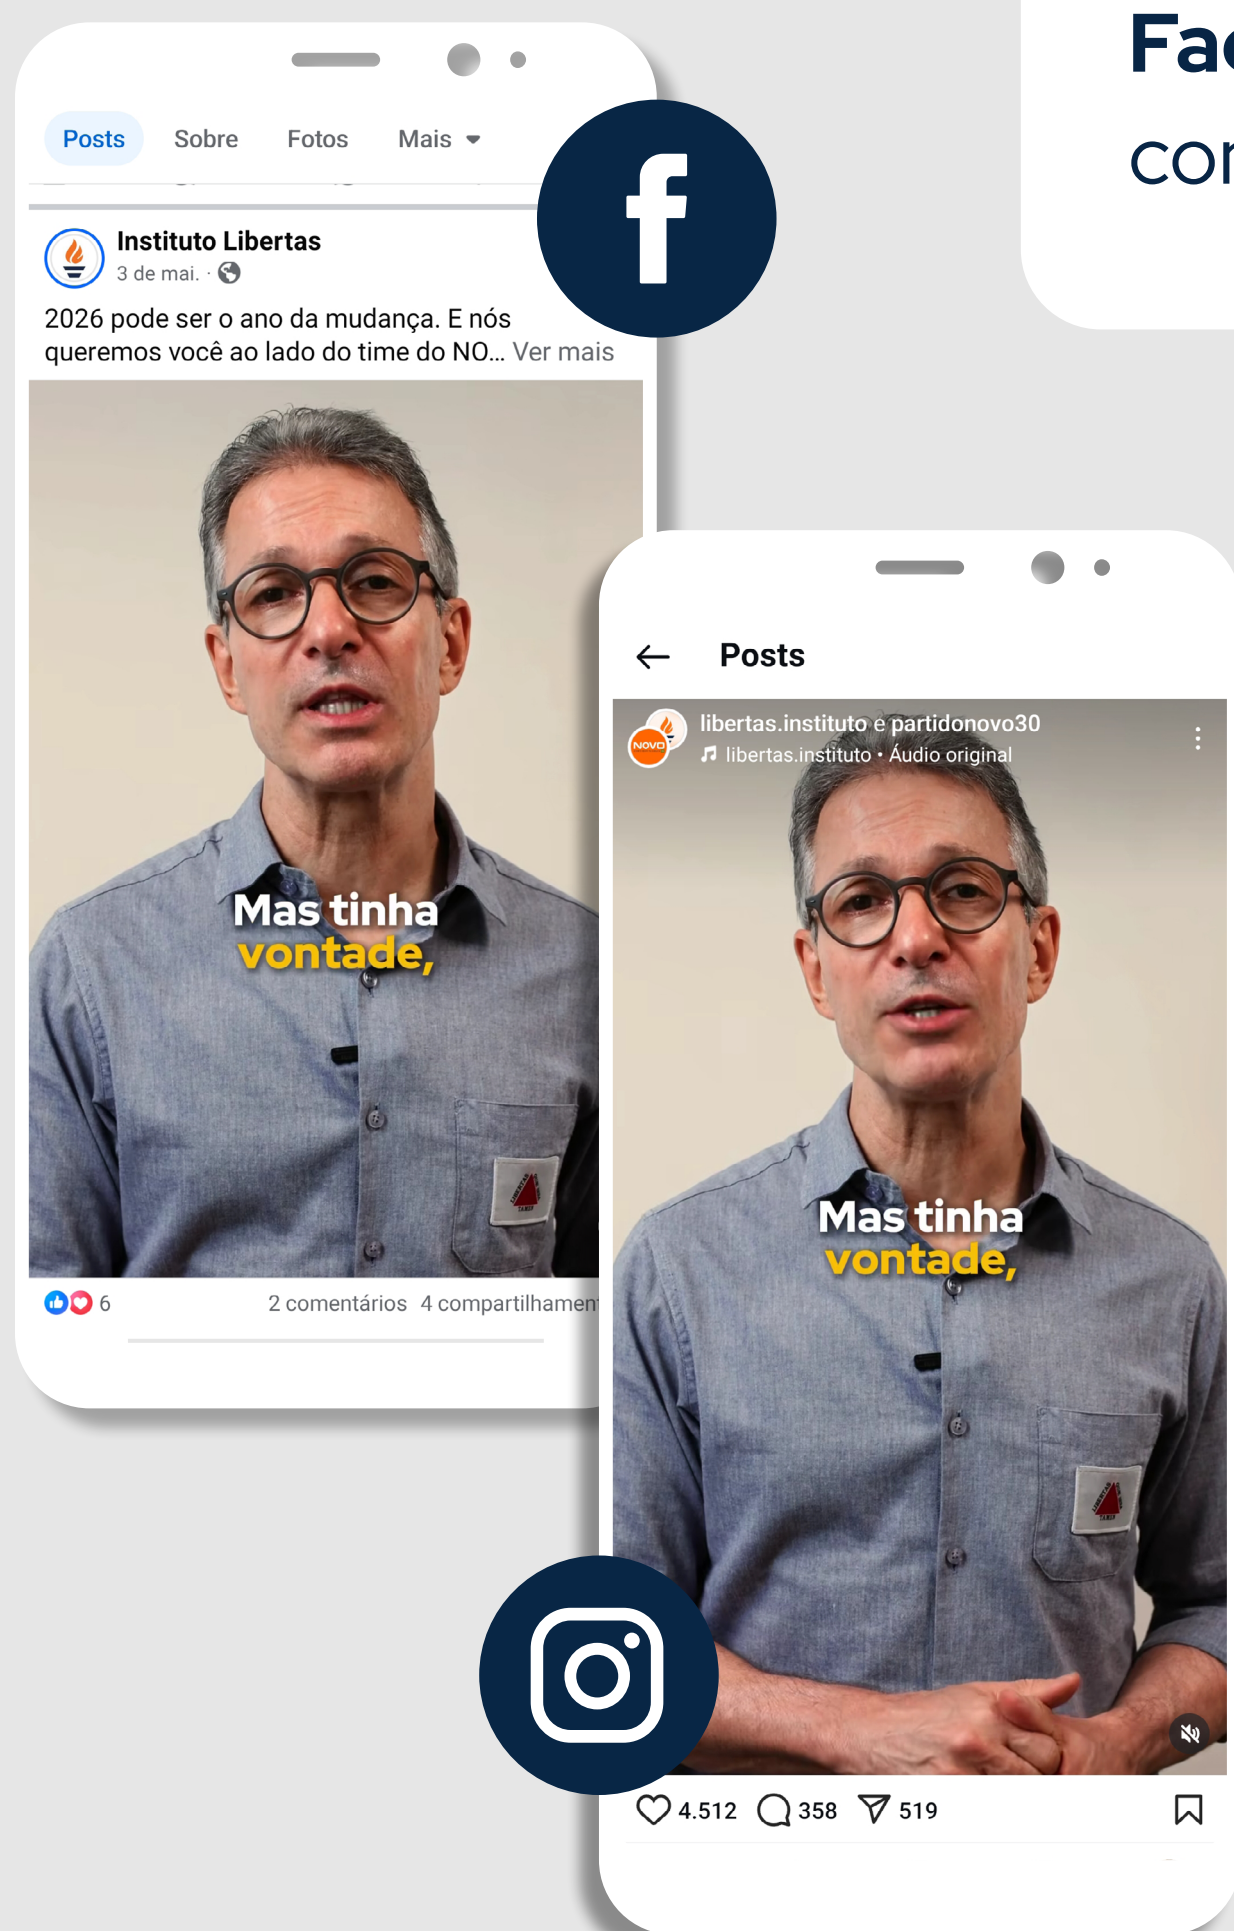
Fa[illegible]

co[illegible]

Posts Sobre Fotos Mais

Instituto Libertas
3 de mai. ·

2026 pode ser o ano da mudança. E nós queremos você ao lado do time do NO... Ver mais

Mas tinha vontade,

6 2 comentários 4 compartilhamen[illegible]

Posts

libertas.instituto e partidonovo30
libertas.instituto • Áudio original

NOVO

Mas tinha vontade,

4.512 358 519